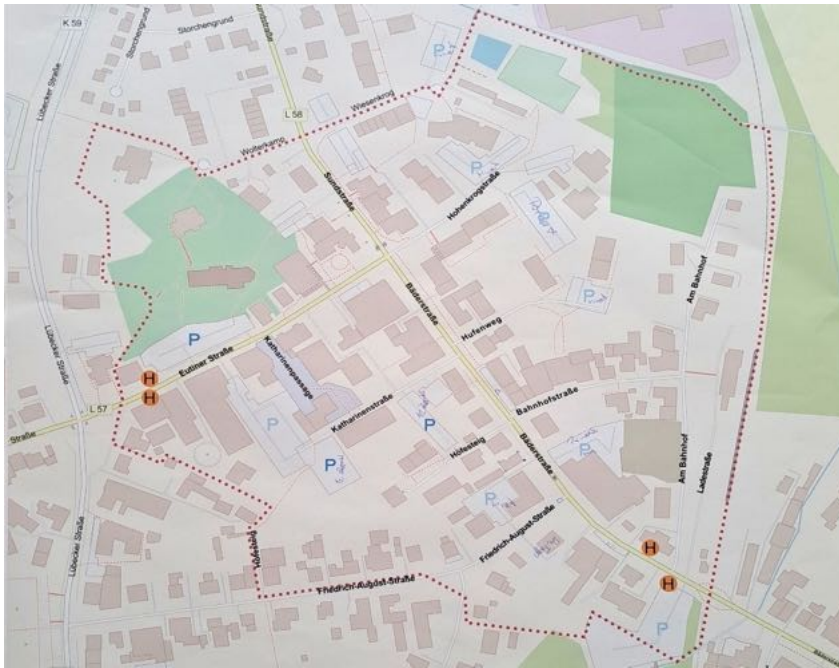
K 59

Storchengrund

Storchengrund

Lübecker Straße

Wiesenkrog

L 58

Wolfenkamp

Schulstraße

Hohenkrogstraße

P

P

P

Am Bahnhof

Bäderstraße

Hufenweg

P

Eutiner Straße

Katharinenpassage

H

H

L 57

Straße

Lübecker Straße

Katharinenstraße

P

P

Bahnhofstraße

Hölzsteig

Bäderstraße

P

Am Bahnhof

Ladestraße

P

Friedrich-August-Straße

Hufenweg

Friedrich-August-Straße

H

H

P